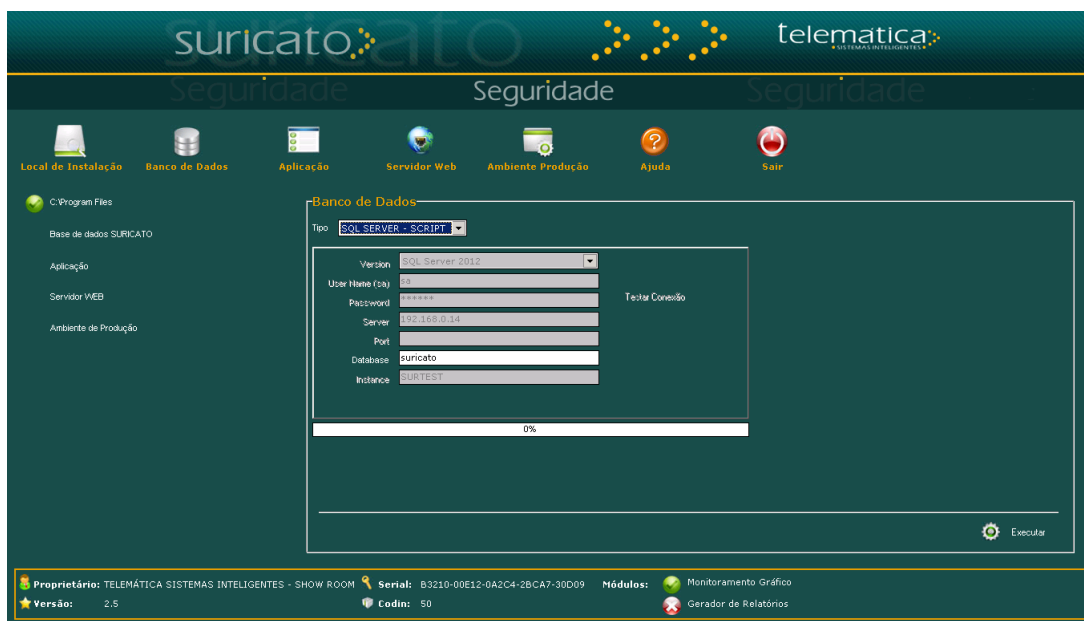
suricato

telematica
SISTEMAS INTELIGENTES

Seguridade

Local de Instalação
Banco de Dados
Aplicação
Servidor Web
Ambiente Produção
Ajuda
Sair

C:\Program Files
Base de dados SURICATO
Aplicação
Servidor WEB
Ambiente de Produção

Banco de Dados

Tipo SQL SERVER - SCRIPT

Version SQL Server 2012
User Name (sa) sa
Password ******
Server 192.168.0.14
Port
Database suricato
Instance SURTEST

Testar Conexão

0%

Executar

Proprietário: TELEMÁTICA SISTEMAS INTELIGENTES - SHOW ROOM Serial: B3210-00E12-0A2C4-2BCA7-30D09 Módulos: Monitoramento Gráfico
Versão: 2.5 Codin: 50 Gerador de Relatórios